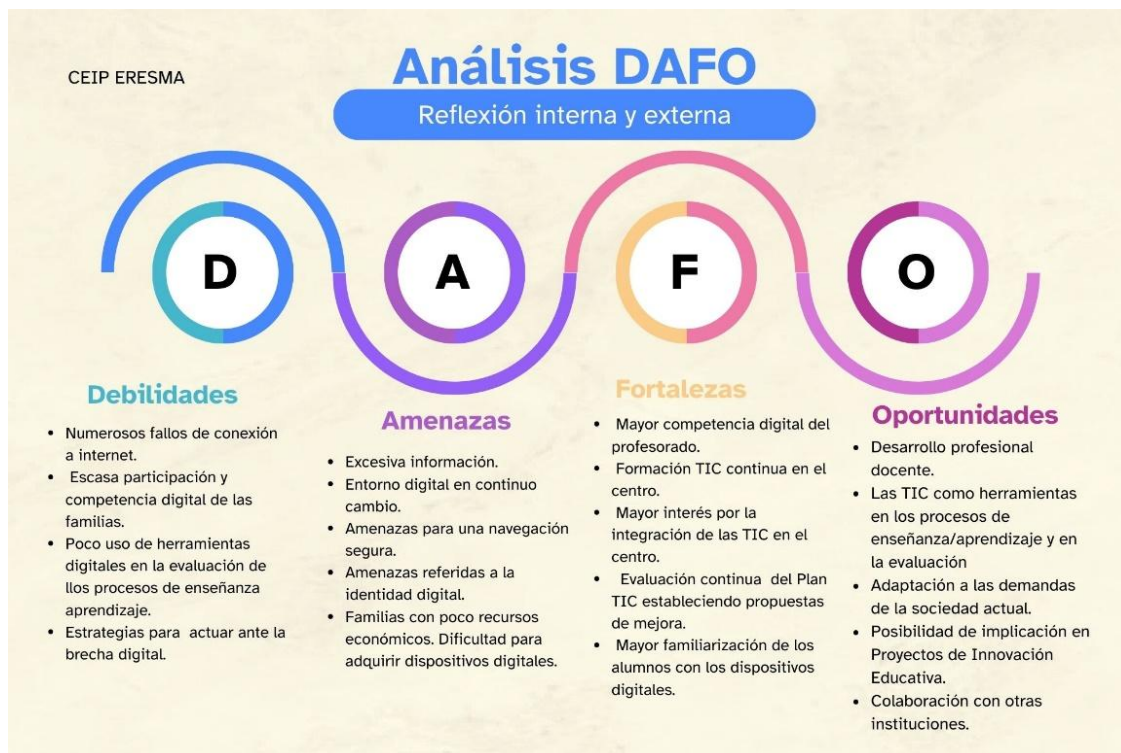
CEIP ERESMA

Análisis DAFO

Reflexión interna y externa

D

A

F

O

Debilidades

- Numerosos fallos de conexión a internet.
- Escasa participación y competencia digital de las familias.
- Poco uso de herramientas digitales en la evaluación de llos procesos de enseñanza aprendizaje.
- Estrategias para actuar ante la brecha digital.

Amenazas

- Excesiva información.
- Entorno digital en continuo cambio.
- Amenazas para una navegación segura.
- Amenazas referidas a la identidad digital.
- Familias con poco recursos económicos. Dificultad para adquirir dispositivos digitales.

Fortalezas

- Mayor competencia digital del profesorado.
- Formación TIC continua en el centro.
- Mayor interés por la integración de las TIC en el centro.
- Evaluación continua del Plan TIC estableciendo propuestas de mejora.
- Mayor familiarización de los alumnos con los dispositivos digitales.

Oportunidades

- Desarrollo profesional docente.
- Las TIC como herramientas en los procesos de enseñanza/aprendizaje y en la evaluación
- Adaptación a las demandas de la sociedad actual.
- Posibilidad de implicación en Proyectos de Innovación Educativa.
- Colaboración con otras instituciones.